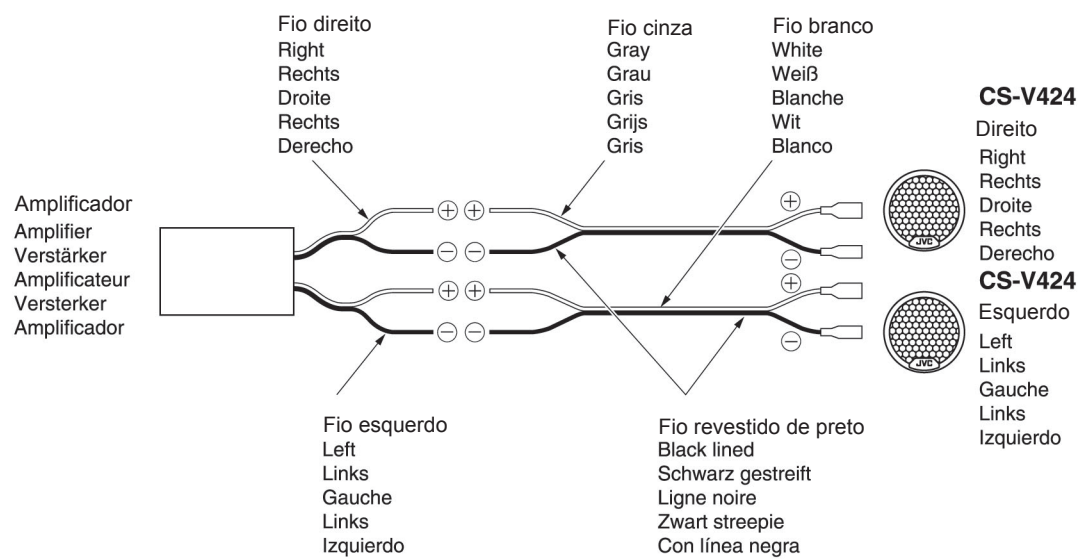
Fio direito
Right
Rechts
Droite
Rechts
Derecho

Fio cinza
Gray
Grau
Gris
Grijs
Gris

Fio branco
White
Weiß
Blanche
Wit
Blanco

CS-V424
Direito
Right
Rechts
Droite
Rechts
Derecho

Amplificador
Amplifier
Verstärker
Amplificateur
Versterker
Amplificador

$\oplus$ $\oplus$
$\ominus$ $\ominus$
$\oplus$ $\oplus$
$\ominus$ $\ominus$

$\oplus$
$\ominus$
$\oplus$
$\ominus$

JVC

CS-V424
Esquerdo
Left
Links
Gauche
Links
Izquierdo

JVC

Fio esquerdo
Left
Links
Gauche
Links
Izquierdo

Fio revestido de preto
Black lined
Schwarz gestreift
Ligne noire
Zwart streepie
Con línea negra